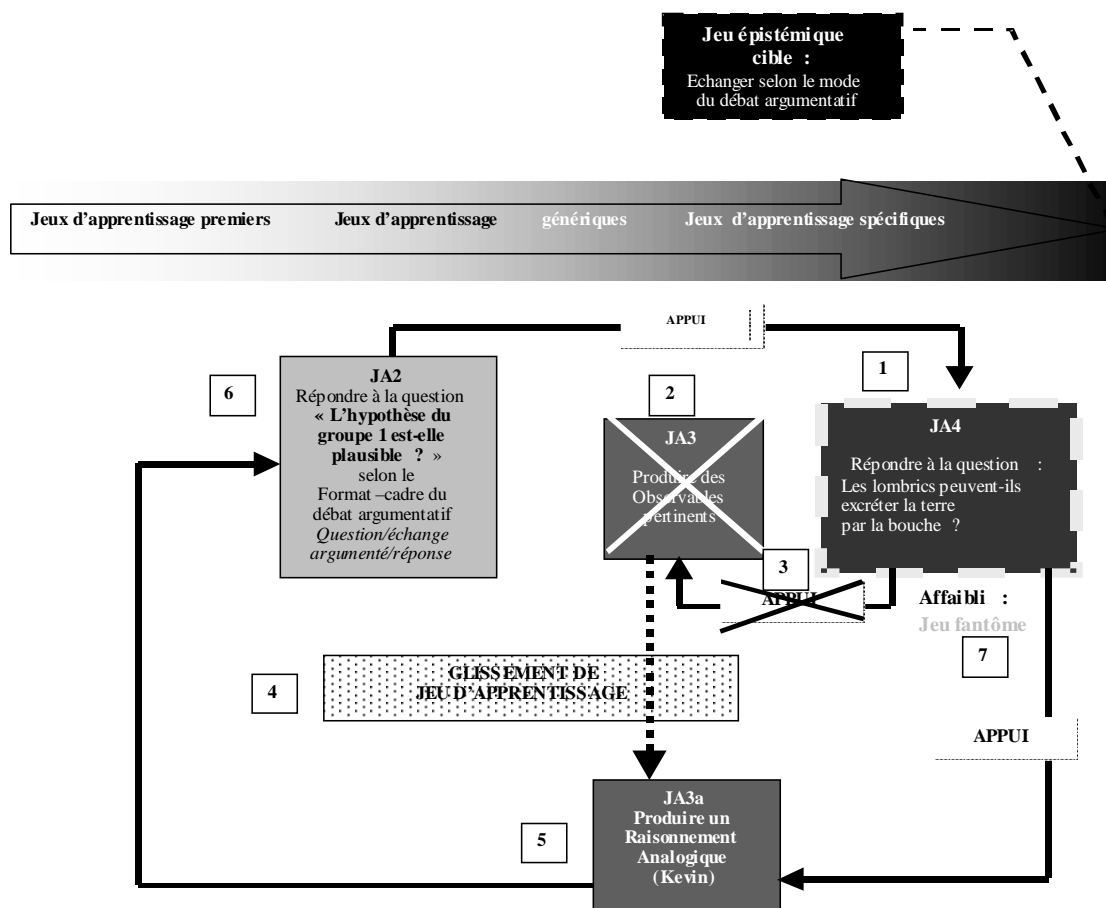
Jeu épistémique cible :
Echanger selon le mode du débat argumentatif

Jeux d'apprentissage premiers Jeux d'apprentissage génériques Jeux d'apprentissage spécifiques

APPUI

1

JA4
Répondre à la question :
Les lombrics peuvent-ils excréter la terre par la bouche ?

6

JA2
Répondre à la question « L'hypothèse du groupe 1 est-elle plausible ? » selon le Format –cadre du débat argumentatif
*Question/échange argumenté/réponse*

2

JA3
Produire des Observables pertinents

3

APPUI

Affaibli :
Jeu fantôme

7

4

GLISSEMENT DE JEU D'APPRENTISSAGE

APPUI

5

JA3a
Produire un Raisonnement Analogique
(Kevin)